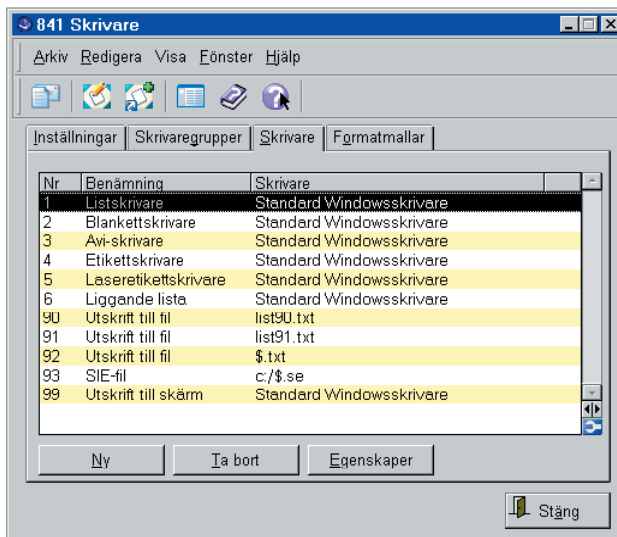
841 Skrivare

Arkiv Redigera Visa Fönster Hjälp

Inställningar | Skrivaregrupper | Skrivare | Formatmallar

| Nr | Benämning | Skrivare |
|---|---|---|
| 1 | Listskrivare | Standard Windowsskrivare |
| 2 | Blankettskrivare | Standard Windowsskrivare |
| 3 | Avi-skrivare | Standard Windowsskrivare |
| 4 | Etikettskrivare | Standard Windowsskrivare |
| 5 | Laseretikettskrivare | Standard Windowsskrivare |
| 6 | Liggande lista | Standard Windowsskrivare |
| 90 | Utskrift till fil | list90.txt |
| 91 | Utskrift till fil | list91.txt |
| 92 | Utskrift till fil | $.txt |
| 93 | SIE-fil | c:/$.se |
| 99 | Utskrift till skärm | Standard Windowsskrivare |

Ny | Ta bort | Egenskaper

Stäng